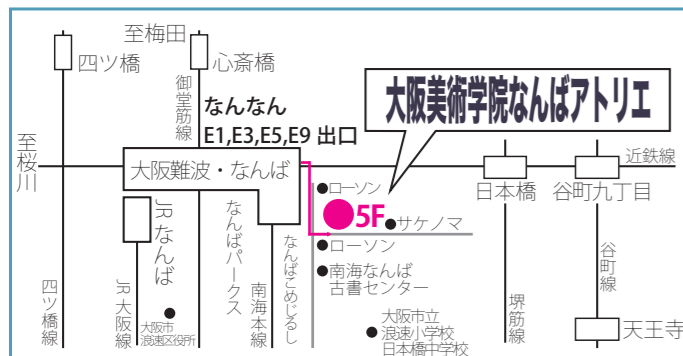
至梅田

四ツ橋

心斎橋

御堂筋線

なんなん
E1,E3,E5,E9 出口

大阪美術学院なんばアトリエ

至桜川

大阪難波・なんば

ローソン

5F

サケノマ

ローソン

南海なんば古書センター

日本橋

谷町九丁目

近鉄線

JRなんば

なんばパークス

南海本線

なんばこめじるし

JR大阪線

四ツ橋線

大阪市浪速区役所

大阪市立浪速小学校日本橋中学校

堺筋線

谷町線

天王寺